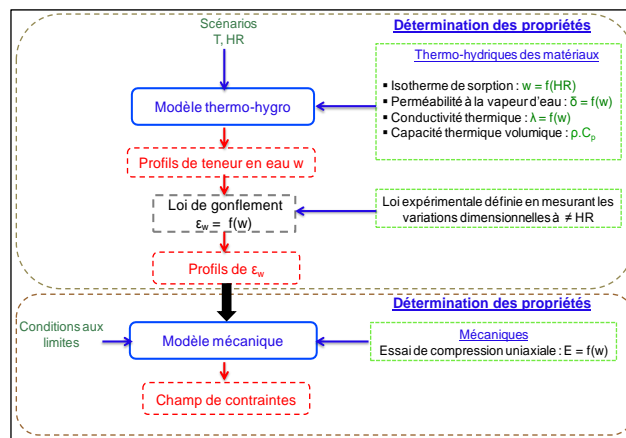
Scénarios
T, HR

Détermination des propriétés

Thermo-hydriques des matériaux

- Isotherme de sorption : w = f(HR)
- Perméabilité à la vapeur d'eau : δ = f(w)
- Conductivité thermique : λ = f(w)
- Capacité thermique volumique : $\rho.C_p$

Modèle thermo-hygro

Profils de teneur en eau w

Loi de gonflement
$\varepsilon_w = f(w)$

Loi expérimentale définie en mesurant les variations dimensionnelles à ≠ HR

Profils de $\varepsilon_w$

Détermination des propriétés

Mécaniques
Essai de compression uniaxiale : E = f(w)

Conditions aux limites

Modèle mécanique

Champ de contraintes